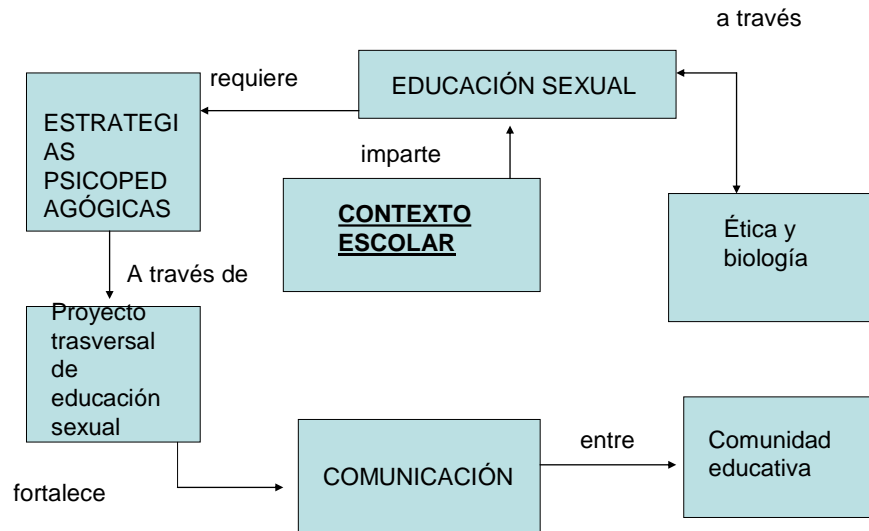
a través

requiere

EDUCACIÓN SEXUAL

ESTRATEGIAS PSICOPEDAGÓGICAS

imparte

CONTEXTO ESCOLAR

Ética y biología

A través de

Proyecto trasversal de educación sexual

entre

COMUNICACIÓN

Comunidad educativa

fortalece